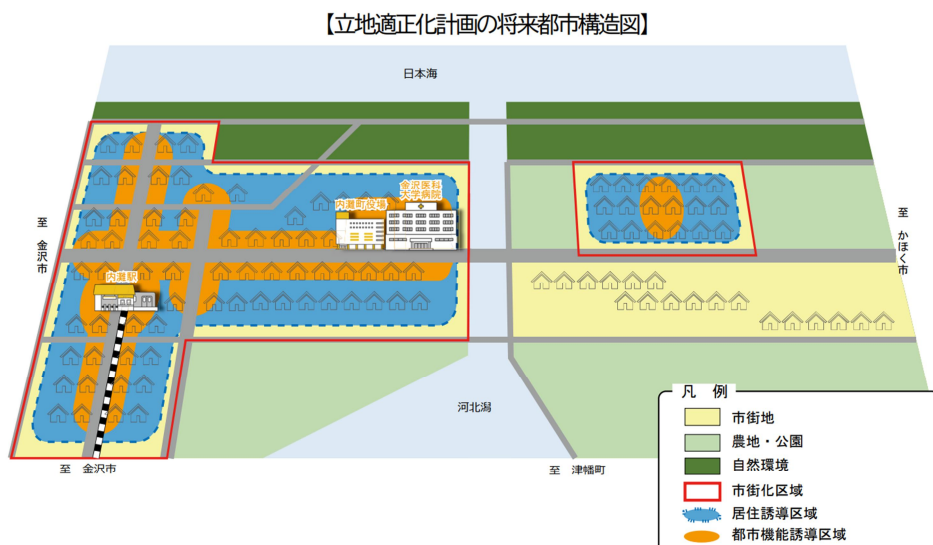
【立地適正化計画の将来都市構造図】

日本海

至 金沢市

内灘町役場

金沢医科大学病院

内灘駅

至 かほく市

河北潟

至 金沢市

至 津幡町

凡 例

市街地

農地・公園

自然環境

市街化区域

居住誘導区域

都市機能誘導区域